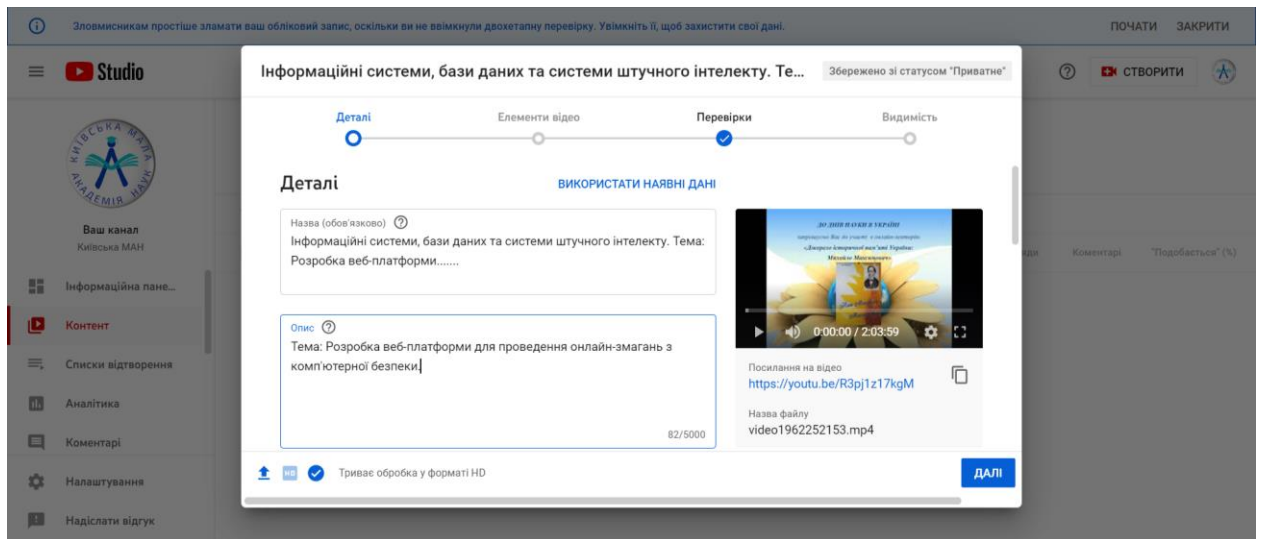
Зловмисникам простіше зламати ваш обліковий запис, оскільки ви не ввімкнули двохетапну перевірку. Увімкніть її, щоб захистити свої дані.

ПОЧАТИ ЗАКРИТИ

Studio

СТВОРИТИ

Ваш канал
Київська МАН

Інформаційна пане...
Контент
Списки відтворення
Аналітика
Коментарі
Налаштування
Надіслати відгук

Коментарі "Подобається" (%)

Інформаційні системи, бази даних та системи штучного інтелекту. Те...

Збережено зі статусом "Приватне"

Деталі Елементи відео Перевірки Видимість

Деталі

ВИКОРИСТАТИ НАЯВНІ ДАНІ

Назва (обов'язково)
Інформаційні системи, бази даних та системи штучного інтелекту. Тема: Розробка веб-платформи.......

Опис
Тема: Розробка веб-платформи для проведення онлайн-змагань з комп'ютерної безпеки.

82/5000

ДО ДНЯ НАУКИ В УКРАЇНІ

0:00:00 / 2:03:59

Посилання на відео
https://youtu.be/R3pj1z17kgM

Назва файлу
video1962252153.mp4

Триває обробка у форматі HD

ДАЛІ